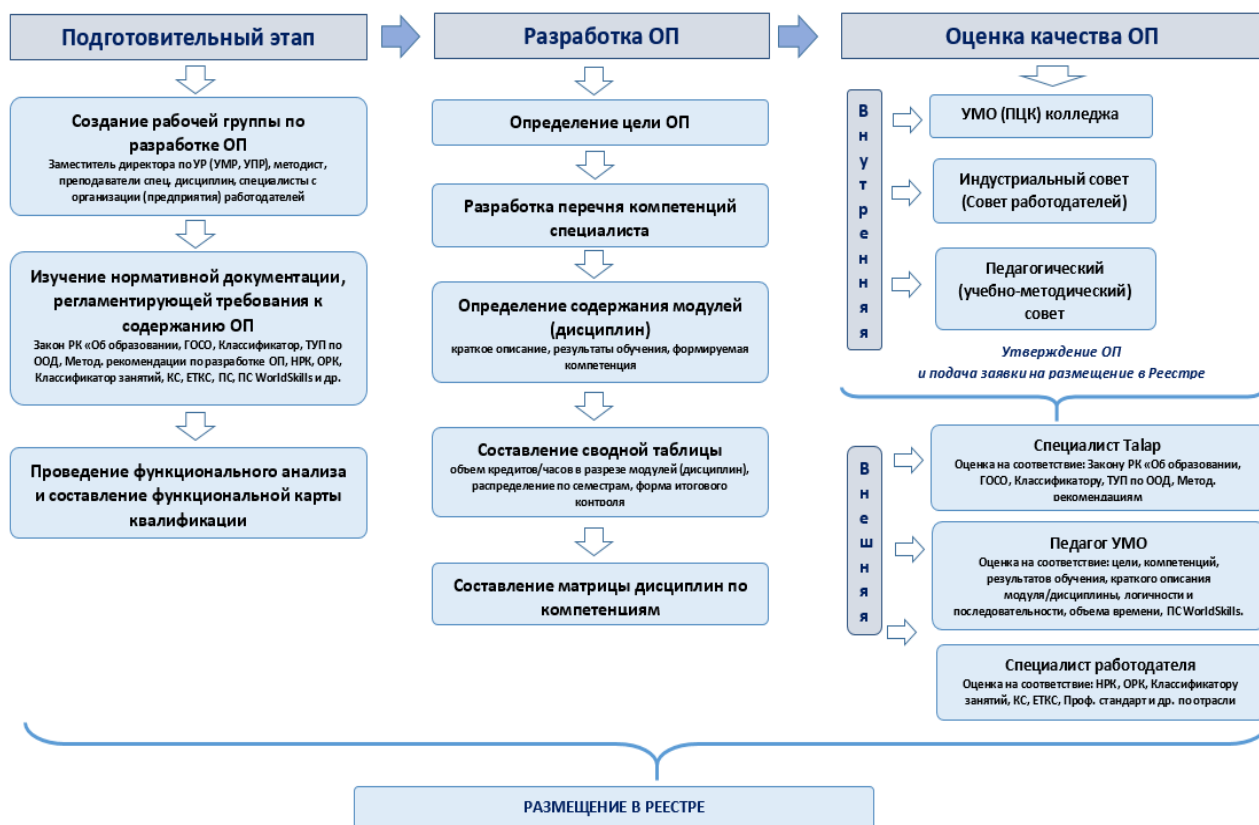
Подготовительный этап

Создание рабочей группы по разработке ОП
Заместитель директора по УР (УМР, УПР), методист, преподаватели спец. дисциплин, специалисты с организации (предприятия) работодателей

Изучение нормативной документации, регламентирующей требования к содержанию ОП
Закон РК «Об образовании, ГОСО, Классификатор, ТУП по ООД, Метод. рекомендации по разработке ОП, НРК, ОРК, Классификатор занятий, КС, ЕТКС, ПС, ПС WorldSkills и др.

Проведение функционального анализа и составление функциональной карты квалификации

Разработка ОП

Определение цели ОП

Разработка перечня компетенций специалиста

Определение содержания модулей (дисциплин)
краткое описание, результаты обучения, формируемая компетенция

Составление сводной таблицы
объем кредитов/часов в разрезе модулей (дисциплин), распределение по семестрам, форма итогового контроля

Составление матрицы дисциплин по компетенциям

Оценка качества ОП

Внутренняя

УМО (ПЦК) колледжа

Индустриальный совет (Совет работодателей)

Педагогический (учебно-методический) совет

Утверждение ОП
и подача заявки на размещение в Реестре

Внешняя

Специалист Talap
Оценка на соответствие: Закону РК «Об образовании, ГОСО, Классификатору, ТУП по ООД, Метод. рекомендациям

Педагог УМО
Оценка на соответствие: цели, компетенций, результатов обучения, краткого описания модуля/дисциплины, логичности и последовательности, объема времени, ПС WorldSkills.

Специалист работодателя
Оценка на соответствие: НРК, ОРК, Классификатору занятий, КС, ЕТКС, Проф. стандарт и др. по отрасли

РАЗМЕЩЕНИЕ В РЕЕСТРЕ